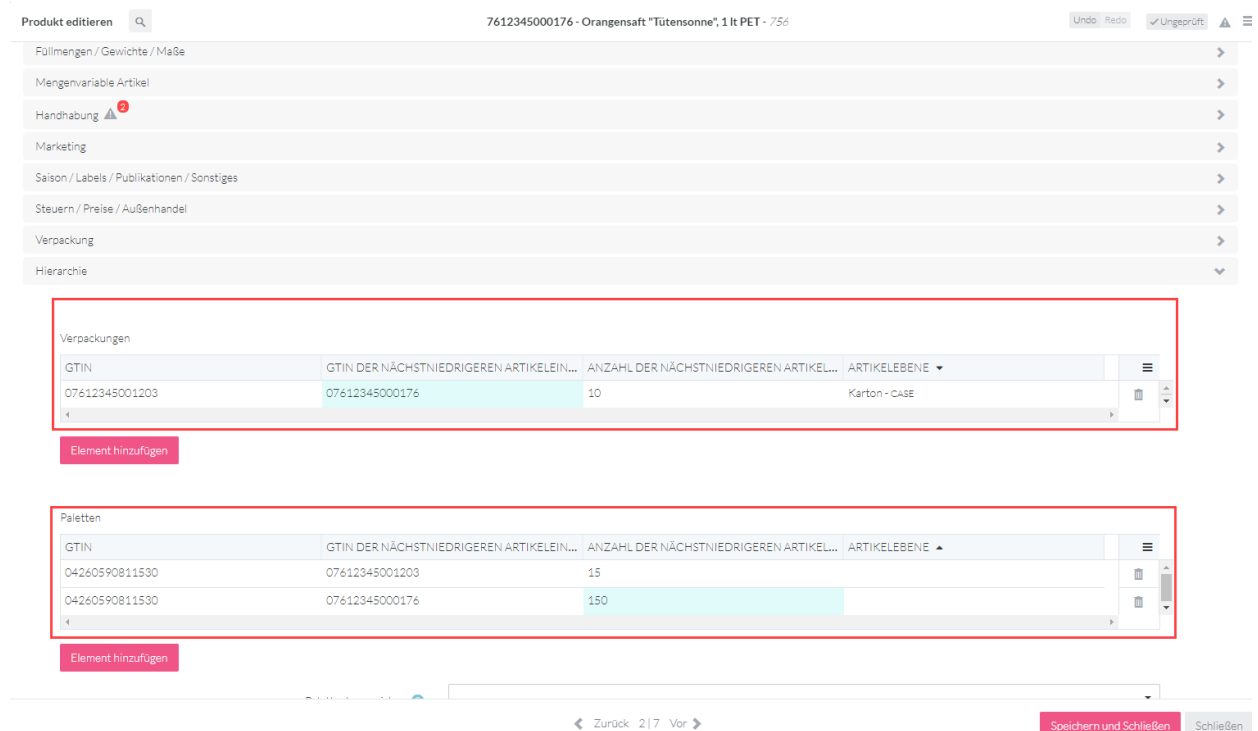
Produkt editieren

7612345000176 - Orangensaft "Tütensonne", 1 lt PET - 756

Undo Redo ✓Ungeprüft

Füllmengen / Gewichte / Maße

Mengenvariable Artikel

Handhabung 2

Marketing

Saison / Labels / Publikationen / Sonstiges

Steuern / Preise / Außenhandel

Verpackung

Hierarchie

Verpackungen

| GTIN | GTIN DER NÄCHSTNIEDRIGEREN ARTIKELEIN... | ANZAHL DER NÄCHSTNIEDRIGEREN ARTIKEL... | ARTIKELEBENE |
|---|---|---|---|
| 07612345001203 | 07612345000176 | 10 | Karton - CASE |

Element hinzufügen

Paletten

| GTIN | GTIN DER NÄCHSTNIEDRIGEREN ARTIKELEIN... | ANZAHL DER NÄCHSTNIEDRIGEREN ARTIKEL... | ARTIKELEBENE |
|---|---|---|---|
| 04260590811530 | 07612345001203 | 15 | |
| 04260590811530 | 07612345000176 | 150 | |

Element hinzufügen

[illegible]

Zurück 2 | 7 Vor

Speichern und Schließen Schließen